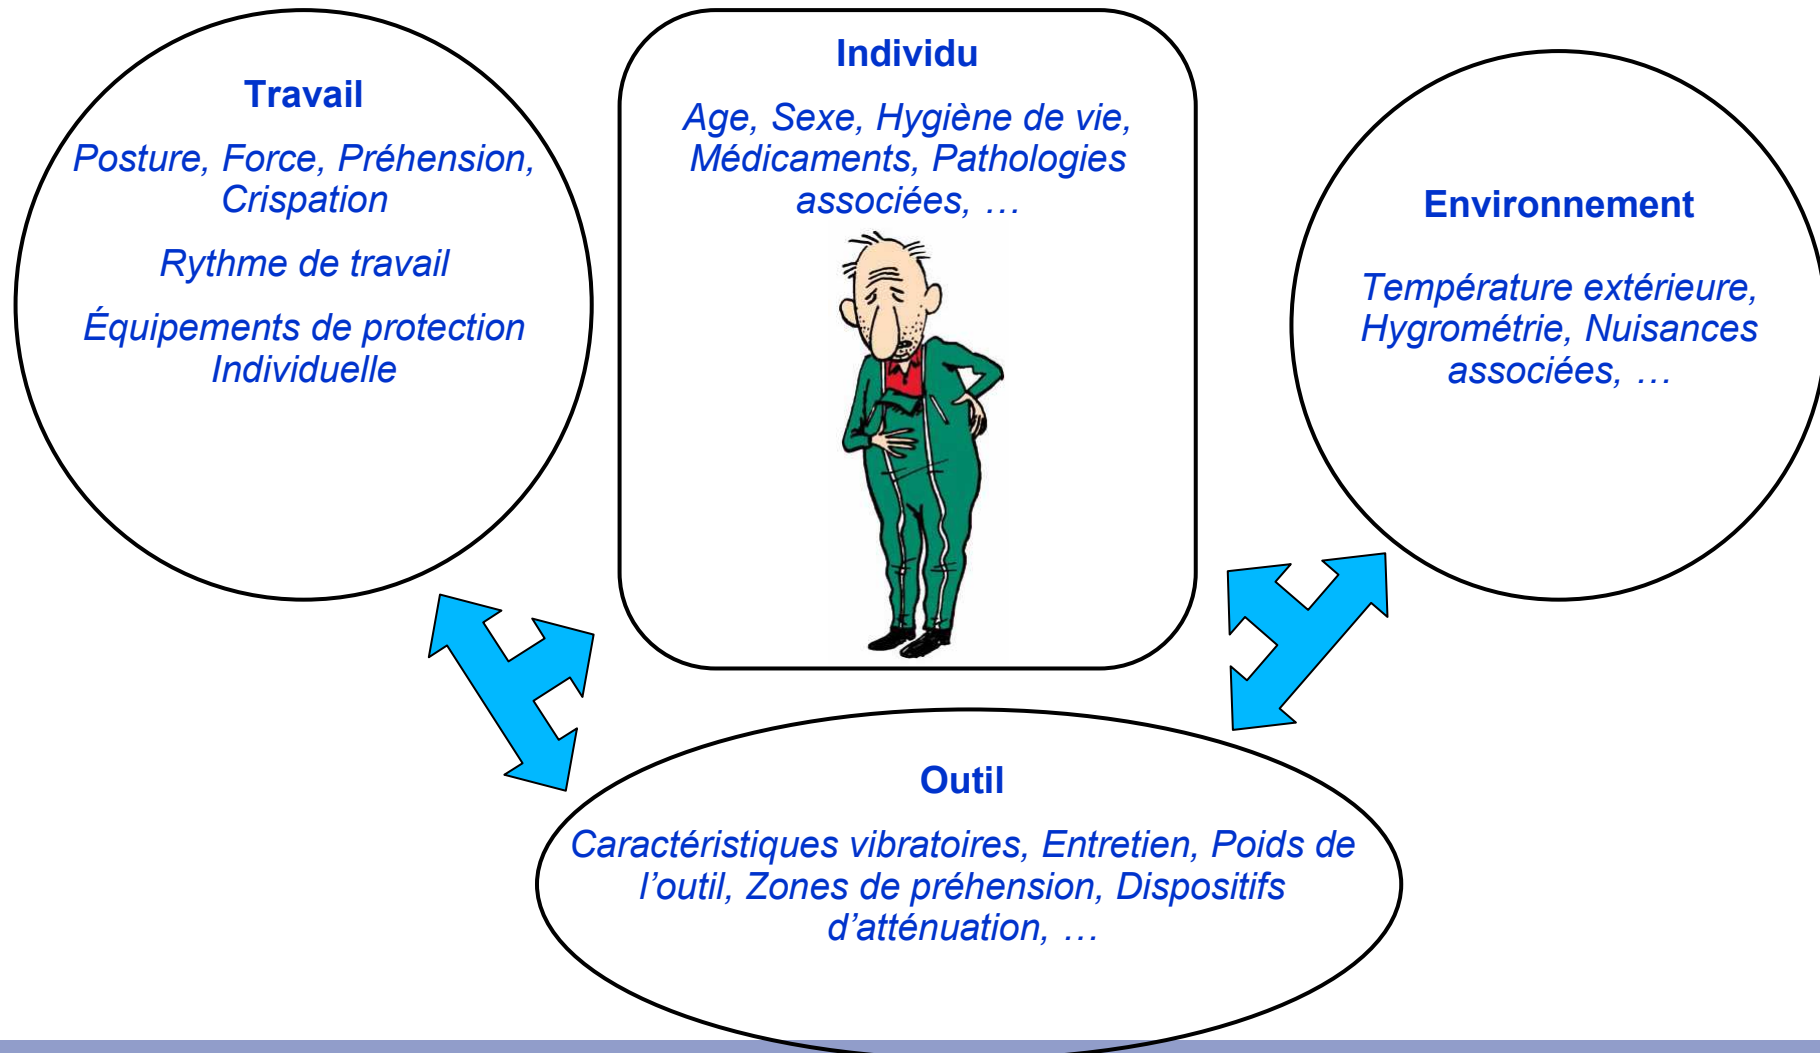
Travail

Posture, Force, Préhension, Crispation

Rythme de travail

Équipements de protection Individuelle

Individu

Age, Sexe, Hygiène de vie, Médicaments, Pathologies associées, …

Environnement

Température extérieure, Hygrométrie, Nuisances associées, …

Outil

Caractéristiques vibratoires, Entretien, Poids de l’outil, Zones de préhension, Dispositifs d’atténuation, …